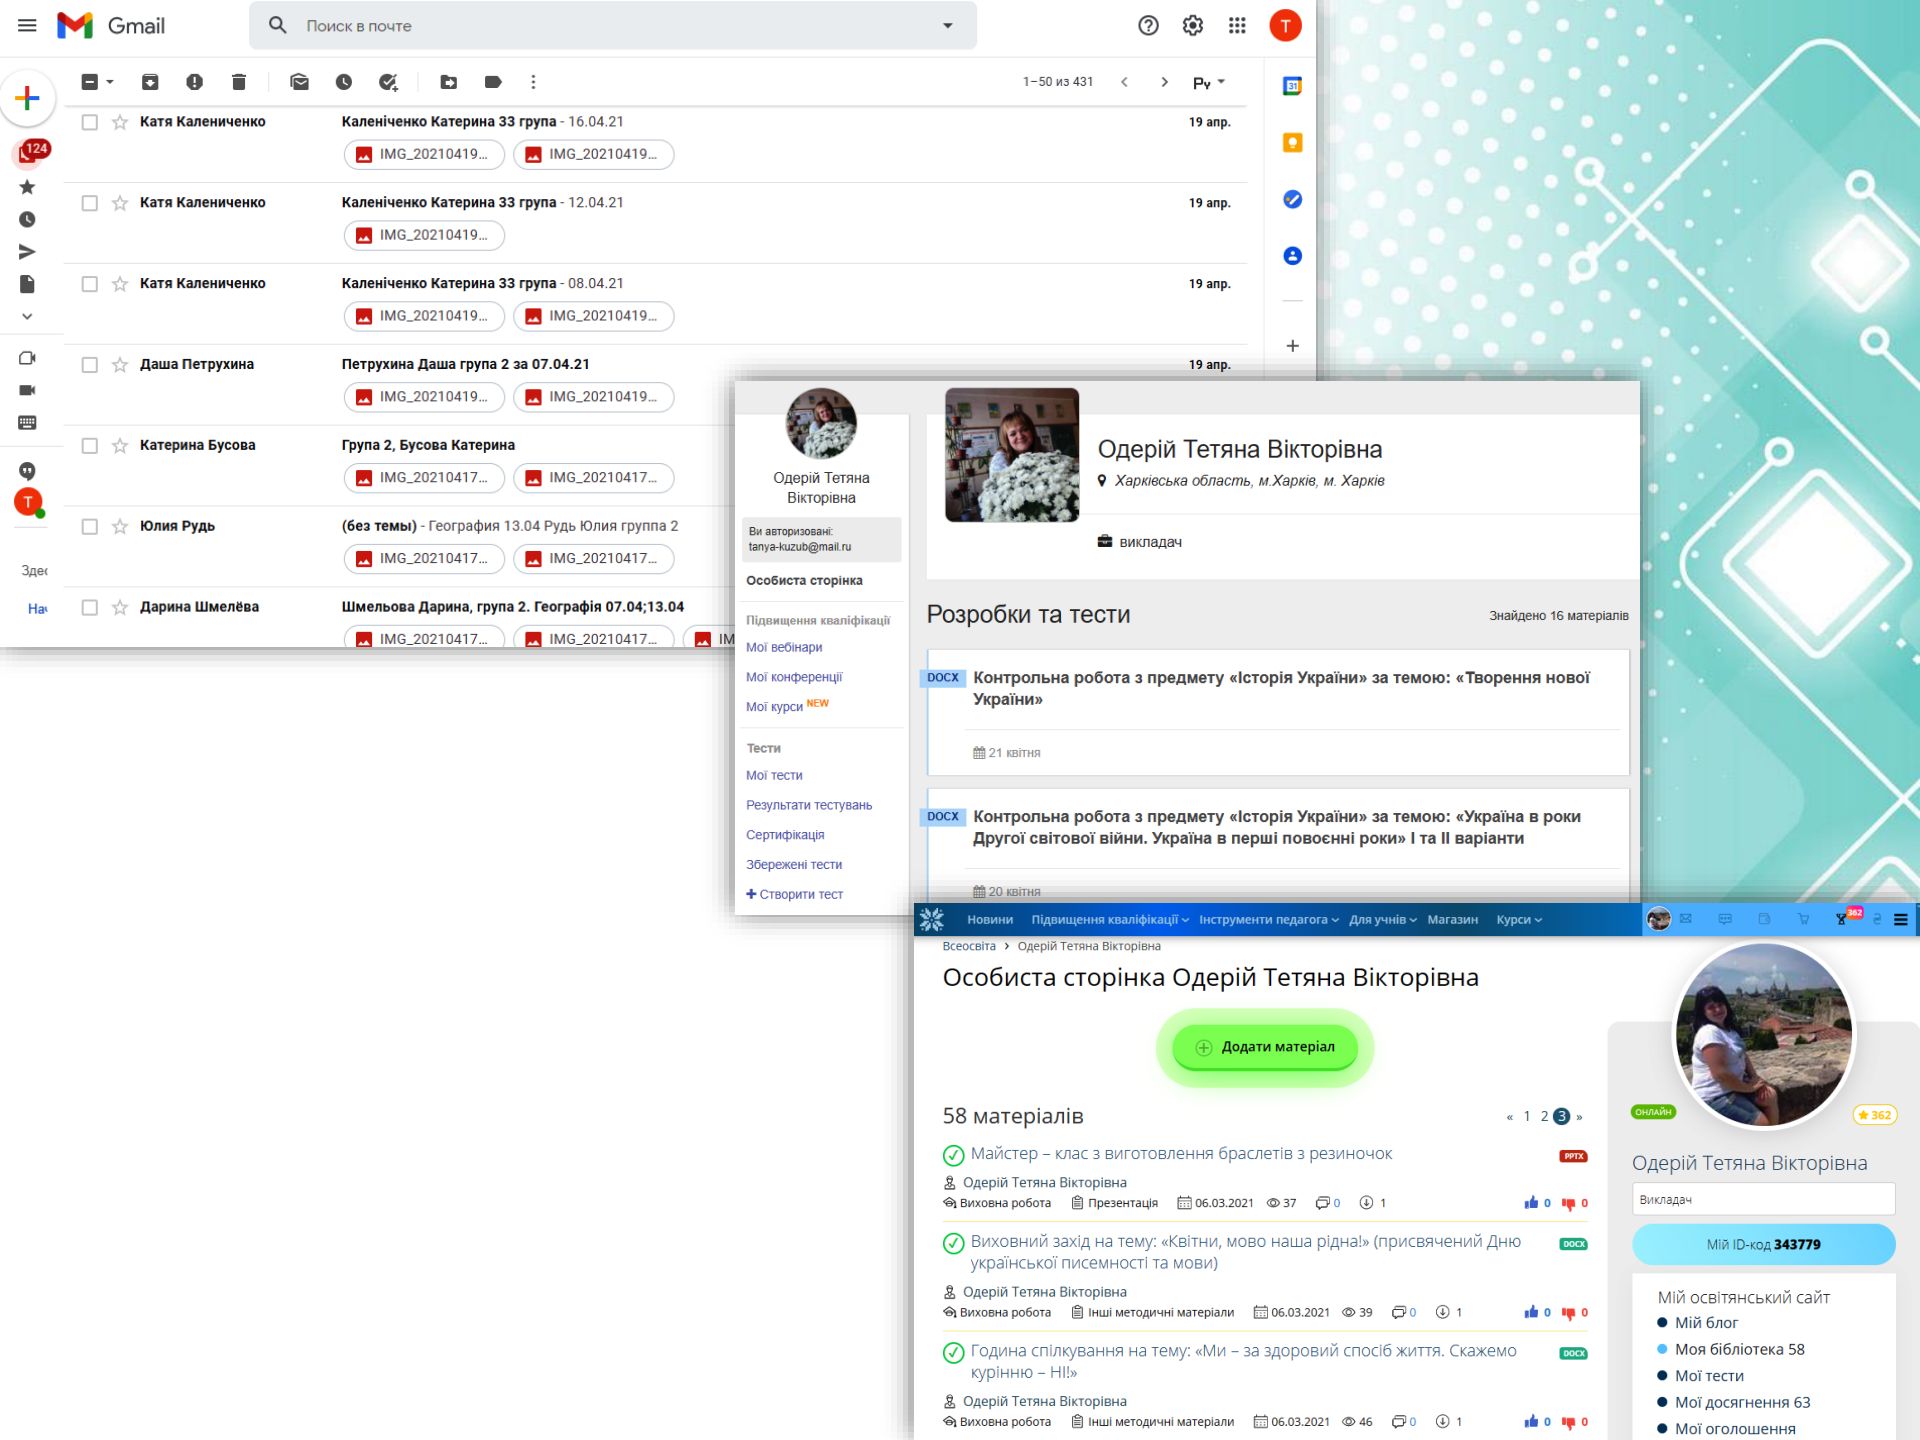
Gmail
Поиск в почте
T
1–50 из 431
Ру
124
Здес
На

Катя Калениченко | Каленіченко Катерина 33 група - 16.04.21 | 19 апр.
IMG_20210419... IMG_20210419...
Катя Калениченко | Каленіченко Катерина 33 група - 12.04.21 | 19 апр.
IMG_20210419...
Катя Калениченко | Каленіченко Катерина 33 група - 08.04.21 | 19 апр.
IMG_20210419... IMG_20210419...
Даша Петрухина | Петрухина Даша група 2 за 07.04.21 | 19 апр.
IMG_20210419... IMG_20210419...
Катерина Бусова | Група 2, Бусова Катерина
IMG_20210417... IMG_20210417...
Юлия Рудь | (без темы) - География 13.04 Рудь Юлия группа 2
IMG_20210417... IMG_20210417...
Дарина Шмелёва | Шмельова Дарина, група 2. Географія 07.04;13.04
IMG_20210417... IMG_20210417... IM

Одерій Тетяна Вікторівна
Ви авторизовані: tanya-kuzub@mail.ru
Особиста сторінка
Підвищення кваліфікації
Мої вебінари
Мої конференції
Мої курси NEW
Тести
Мої тести
Результати тестувань
Сертифікація
Збережені тести
+ Створити тест

Одерій Тетяна Вікторівна
Харківська область, м.Харків, м. Харків
викладач
Розробки та тести
Знайдено 16 матеріалів
DOCX Контрольна робота з предмету «Історія України» за темою: «Творення нової України»
21 квітня
DOCX Контрольна робота з предмету «Історія України» за темою: «Україна в роки Другої світової війни. Україна в перші повоєнні роки» I та II варіанти
20 квітня

Новини Підвищення кваліфікації Інструменти педагога Для учнів Магазин Курси
362
Всеосвіта › Одерій Тетяна Вікторівна
Особиста сторінка Одерій Тетяна Вікторівна
Додати матеріал
58 матеріалів
« 1 2 3 »
Майстер – клас з виготовлення браслетів з резиночок PPTX
Одерій Тетяна Вікторівна
Виховна робота Презентація 06.03.2021 37 0 1 0 0
Виховний захід на тему: «Квітни, мово наша рідна!» (присвячений Дню української писемності та мови) DOCX
Одерій Тетяна Вікторівна
Виховна робота Інші методичні матеріали 06.03.2021 39 0 1 0 0
Година спілкування на тему: «Ми – за здоровий спосіб життя. Скажемо курінню – НІ!» DOCX
Одерій Тетяна Вікторівна
Виховна робота Інші методичні матеріали 06.03.2021 46 0 1 0 0

ОНЛАЙН
362
Одерій Тетяна Вікторівна
Викладач
Мій ID-код 343779
Мій освітянський сайт
Мій блог
Моя бібліотека 58
Мої тести
Мої досягнення 63
Мої оголошення